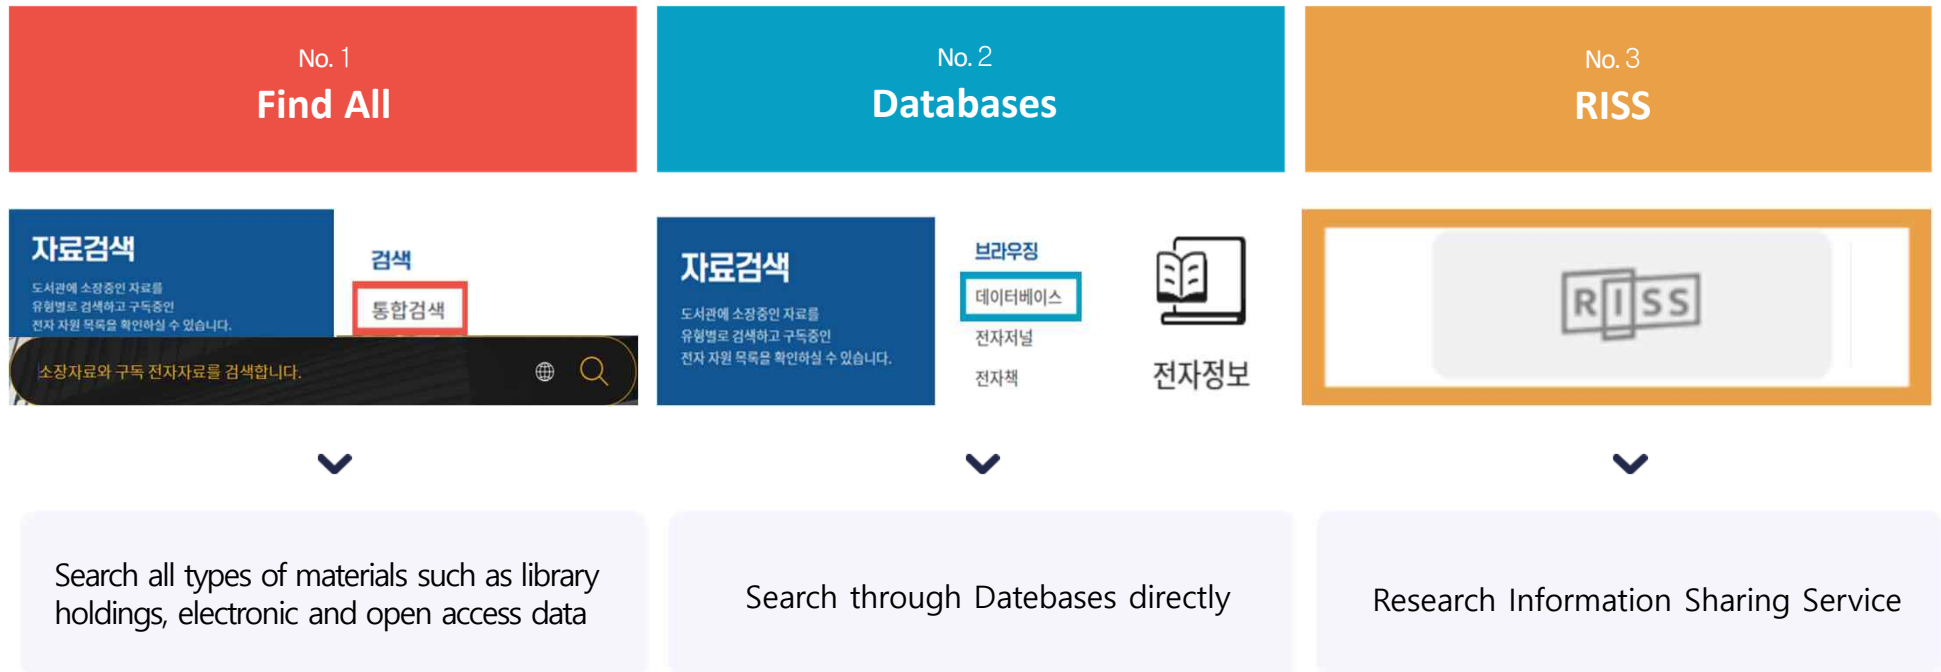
No. 1
Find All

No. 2
Databases

No. 3
RISS

자료검색
도서관에 소장중인 자료를
유형별로 검색하고 구독중인
전자 자원 목록을 확인하실 수 있습니다.

검색
통합검색

소장자료와 구독 전자자료를 검색합니다.

자료검색
도서관에 소장중인 자료를
유형별로 검색하고 구독중인
전자 자원 목록을 확인하실 수 있습니다.

브라우징
데이터베이스
전자저널
전자책

전자정보

RISS

Search all types of materials such as library holdings, electronic and open access data

Search through Datebases directly

Research Information Sharing Service